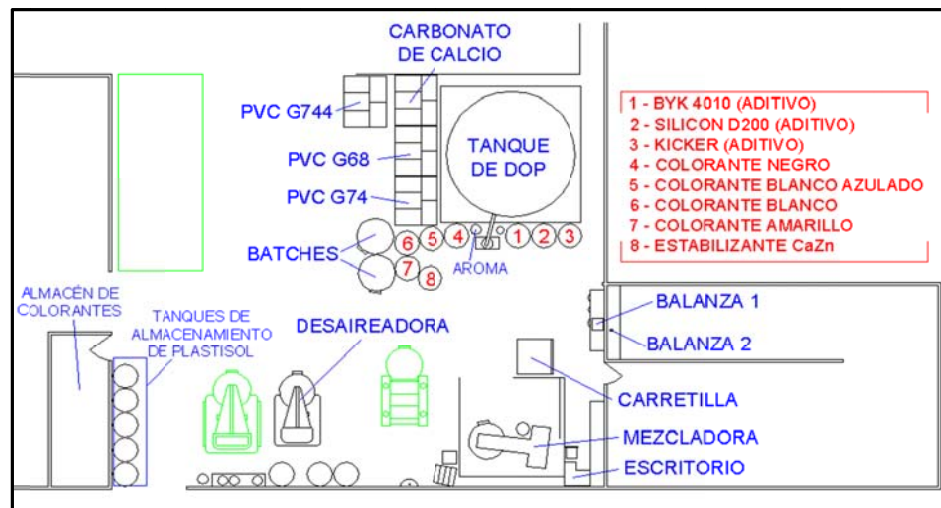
CARBONATO DE CALCIO

PVC G744

PVC G68

PVC G74

TANQUE DE DOP

BATCHES

6 5 4 1 2 3

7 8

AROMA

1 - BYK 4010 (ADITIVO)
2 - SILICON D200 (ADITIVO)
3 - KICKER (ADITIVO)
4 - COLORANTE NEGRO
5 - COLORANTE BLANCO AZULADO
6 - COLORANTE BLANCO
7 - COLORANTE AMARILLO
8 - ESTABILIZANTE CaZn

ALMACÉN DE COLORANTES

TANQUES DE ALMACENAMIENTO DE PLASTISOL

DESAIREADORA

BALANZA 1

BALANZA 2

CARRETILLA

MEZCLADORA

ESCRITORIO